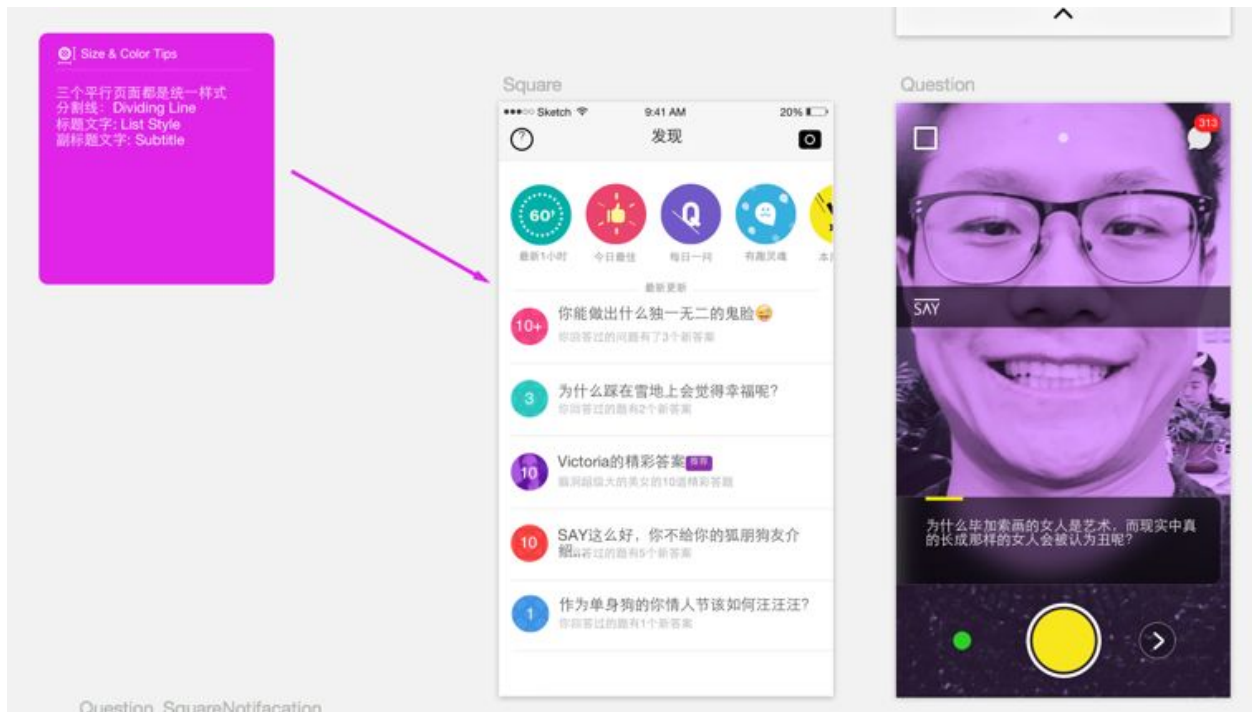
Size & Color Tips

三个平行页面都是统一样式
分割线：Dividing Line
标题文字：List Style
副标题文字：Subtitle

Square

●●●○○ Sketch 9:41 AM 20%

发现

60'

最新1小时 今日最佳 每日一问 有趣灵魂 本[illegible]

最新更新

10+ 你能做出什么独一无二的鬼脸😂
你回答过的问题有了3个新答案

3 为什么踩在雪地上会觉得幸福呢?
你回答过的题有2个新答案

10 Victoria的精彩答案 推荐
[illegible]

10 SAY这么好，你不给你的狐朋狗友介绍
你回答过的题有5个新答案

1 作为单身狗的你情人节该如何汪汪汪?
你回答过的题有1个新答案

Question

313

SAY

为什么毕加索画的女人是艺术，而现实中真的长成那样的女人会被认为丑呢?

Question_SquareNotifacation